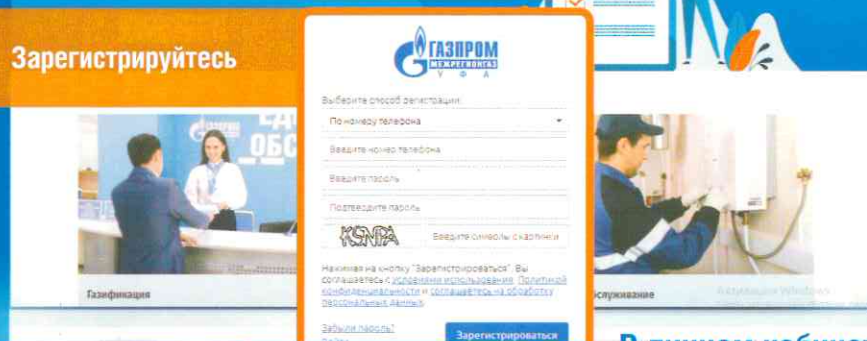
Зарегистрируйтесь

ГАЗПРОМ
МЕЖРЕГИОНГАЗ
УФА

Выберите способ регистрации

По номеру телефона

Введите номер телефона

Введите пароль

Подтвердите пароль

KSNPA

Введите символы с картинки

Нажимая на кнопку "Зарегистрироваться", Вы соглашаетесь с условиями использования, Политикой конфиденциальности и соглашаетесь на обработку персональных данных.

Забыли пароль?

Войти

Зарегистрироваться

ОБС

Газификация

обслуживание

Активация Windows

В личном кабинет